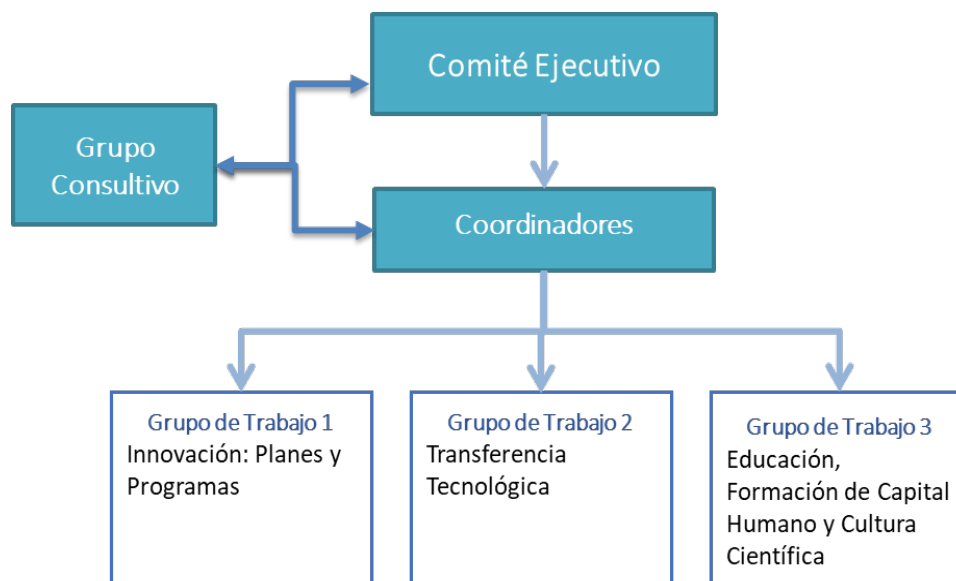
Comité Ejecutivo

Grupo Consultivo

Coordinadores

Grupo de Trabajo 1
Innovación: Planes y Programas

Grupo de Trabajo 2
Transferencia Tecnológica

Grupo de Trabajo 3
Educación, Formación de Capital Humano y Cultura Científica